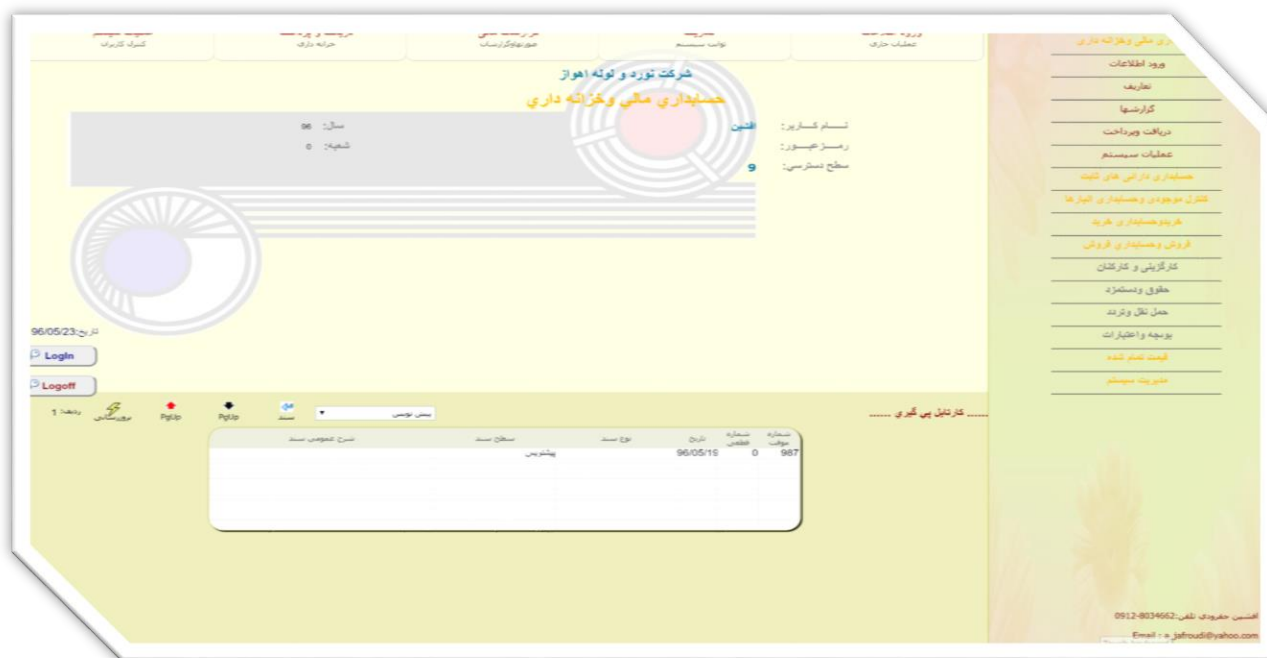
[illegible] كنترل كاربران | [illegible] خزانه داري | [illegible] صورتهاوگزارشات | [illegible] نوابت سيستم | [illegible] عمليات جاري

شركت نورد و لوله اهواز

حسابداري مالي وخزانه داري

نـــام كــاربر: افشين
رمـــزعبـــور:
سطح دسترسي: 9

سال: 96
شعبه: 0

تاريخ:96/05/23

Login

Logoff

...... كارتابل پي گيري ......

پيش نويس

سند

PgUp

PgUp

بروزرساني

رديف: 1

| شماره موقت | شماره قطعي | تاريخ | نوع سند | سطح سند | شرح عمومي سند |
|---|---|---|---|---|---|
| 987 | 0 | 96/05/19 | | پيشنويس | |

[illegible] مالي وخزانه داري
ورود اطلاعات
تعاريف
گزارشها
دريافت وپرداخت
عمليات سيستم
حسابداري دارائي هاي ثابت
كنترل موجودي وحسابداري انبارها
خريدوحسابداري خريد
فروش وحسابداري فروش
كارگزيني و كاركنان
حقوق ودستمزد
حمل نقل وترابري
بودجه واعتبارات
قيمت تمام شده
مديريت سيستم

افشين جفرودي تلفن:0912-8034662
Email : a.jafroudi@yahoo.com